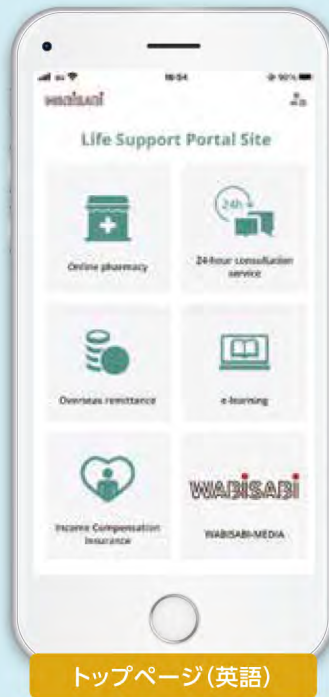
18:54

WABISABI

Life Support Portal Site

Online pharmacy

24h

24-hour consultation service

Overseas remittance

e-learning

Income Compensation Insurance

WABISABI

WABISABI-MEDIA

トップページ(英語)